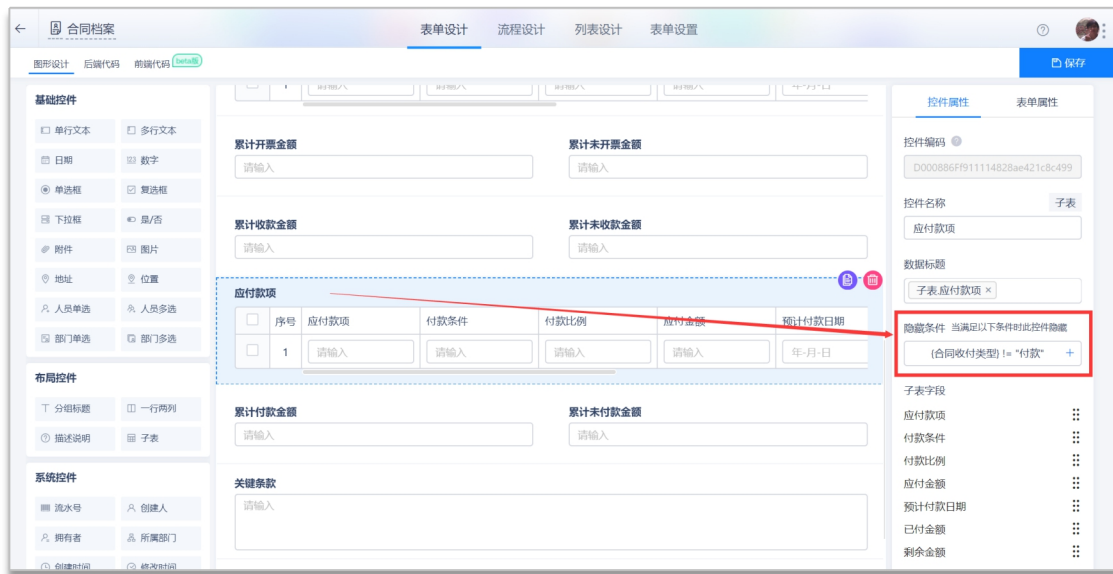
← 合同档案

表单设计 流程设计 列表设计 表单设置

图形设计 后端代码 前端代码 beta版

保存

基础控件

单行文本 多行文本
日期 数字
单选框 复选框
下拉框 是/否
附件 图片
地址 位置
人员单选 人员多选
部门单选 部门多选

布局控件

分组标题 一行两列
描述说明 子表

系统控件

流水号 创建人
拥有者 所属部门
创建时间 修改时间

累计开票金额
请输入

累计未开票金额
请输入

累计收款金额
请输入

累计未收款金额
请输入

应付款项

| | 序号 | 应付款项 | 付款条件 | 付款比例 | 应付金额 | 预计付款日期 |
|---|---|---|---|---|---|---|
| | 1 | 请输入 | 请输入 | 请输入 | 请输入 | 年-月-日 |

累计付款金额
请输入

累计未付款金额
请输入

关键条款
请输入

控件属性 表单属性

控件编码
D000886Ff911114828ae421c8c499

控件名称 子表
应付款项

数据标题
子表.应付款项 ×

隐藏条件 当满足以下条件时此控件隐藏
{合同收付类型} != "付款" +

子表字段
应付款项
付款条件
付款比例
应付金额
预计付款日期
已付金额
剩余金额